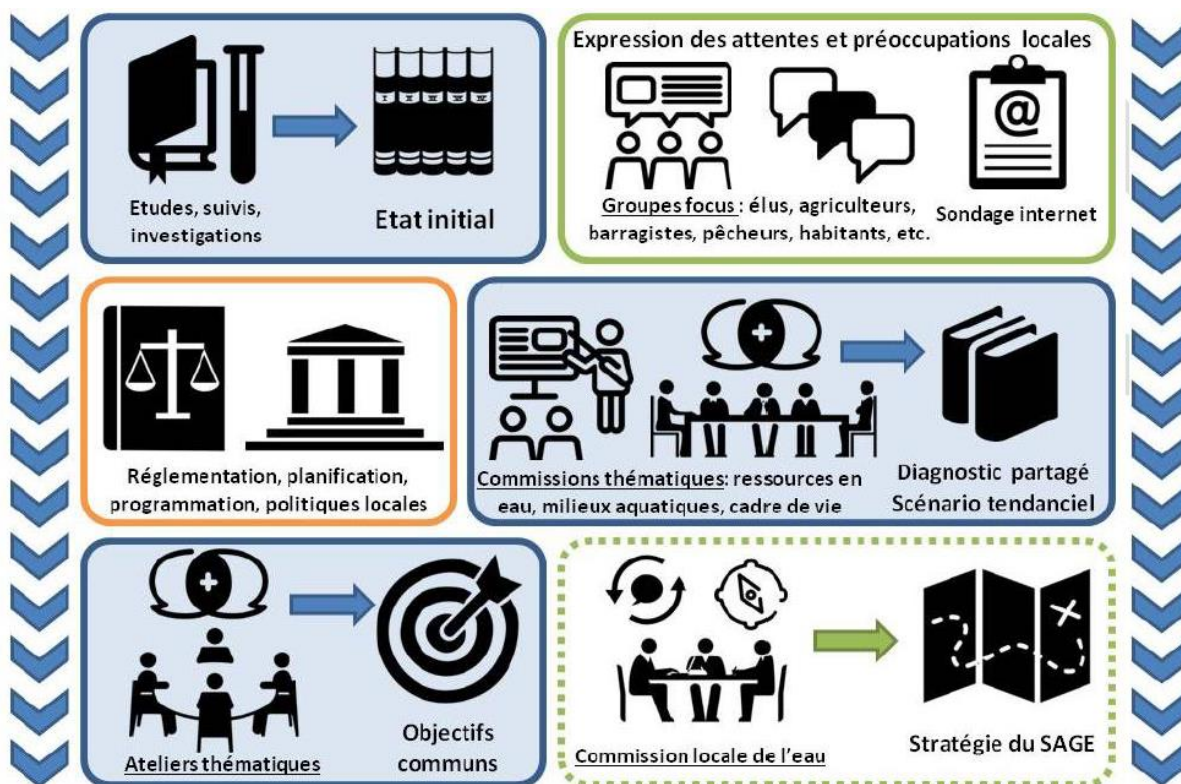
Etudes, suivis, investigations

Etat initial

Expression des attentes et préoccupations locales

Groupes focus : élus, agriculteurs, barragistes, pêcheurs, habitants, etc.

Sondage internet

Réglementation, planification, programmation, politiques locales

Commissions thématiques: ressources en eau, milieux aquatiques, cadre de vie

Diagnostic partagé
Scénario tendanciel

Ateliers thématiques

Objectifs communs

Commission locale de l'eau

Stratégie du SAGE